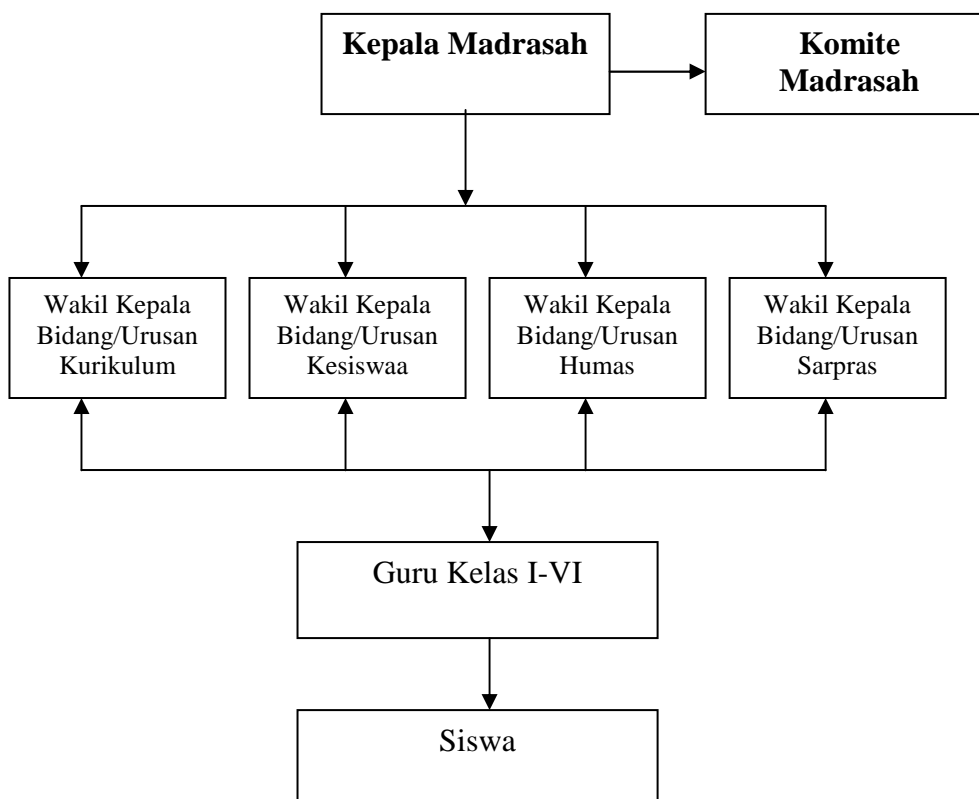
Kepala Madrasah

Komite Madrasah

Wakil Kepala Bidang/Urusan Kurikulum

Wakil Kepala Bidang/Urusan Kesiswaa

Wakil Kepala Bidang/Urusan Humas

Wakil Kepala Bidang/Urusan Sarpras

Guru Kelas I-VI

Siswa